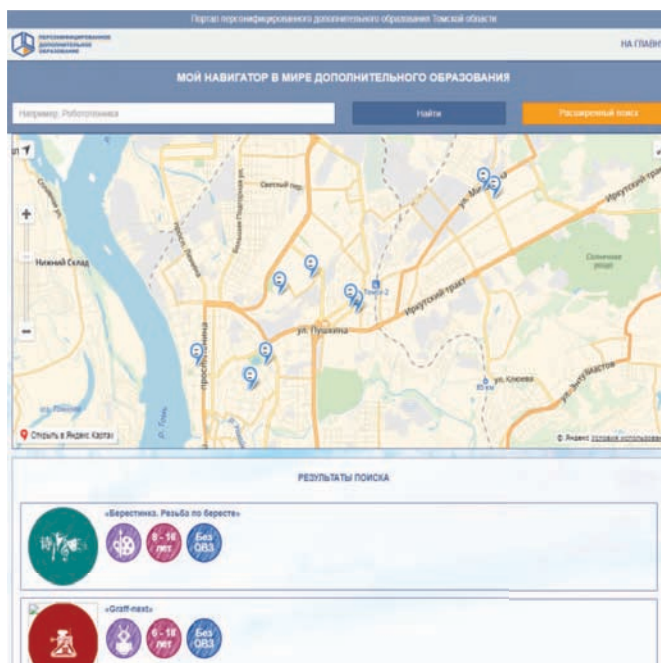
Портал персонифицированного дополнительного образования Томской области

ПЕРСОНИФИЦИРОВАННОЕ ДОПОЛНИТЕЛЬНОЕ ОБРАЗОВАНИЕ

НА ГЛАВН

МОЙ НАВИГАТОР В МИРЕ ДОПОЛНИТЕЛЬНОГО ОБРАЗОВАНИЯ

Например, Робототехника

Найти

Расширенный поиск

Светлый пер.

Нижний Склад

Иркутский тракт

ул. Пушкина

Иркутский тракт

ул. Мичурина

Солнечная роща

ул. Клюева

ул. Энтузиастов

р. Томь

Открыть в Яндекс.Картах

© Яндекс Условия использования

РЕЗУЛЬТАТЫ ПОИСКА

«Берестинка. Резьба по бересте»

6 - 16 лет

Без ОВЗ

«Graff-next»

6 - 18 лет

Без ОВЗ